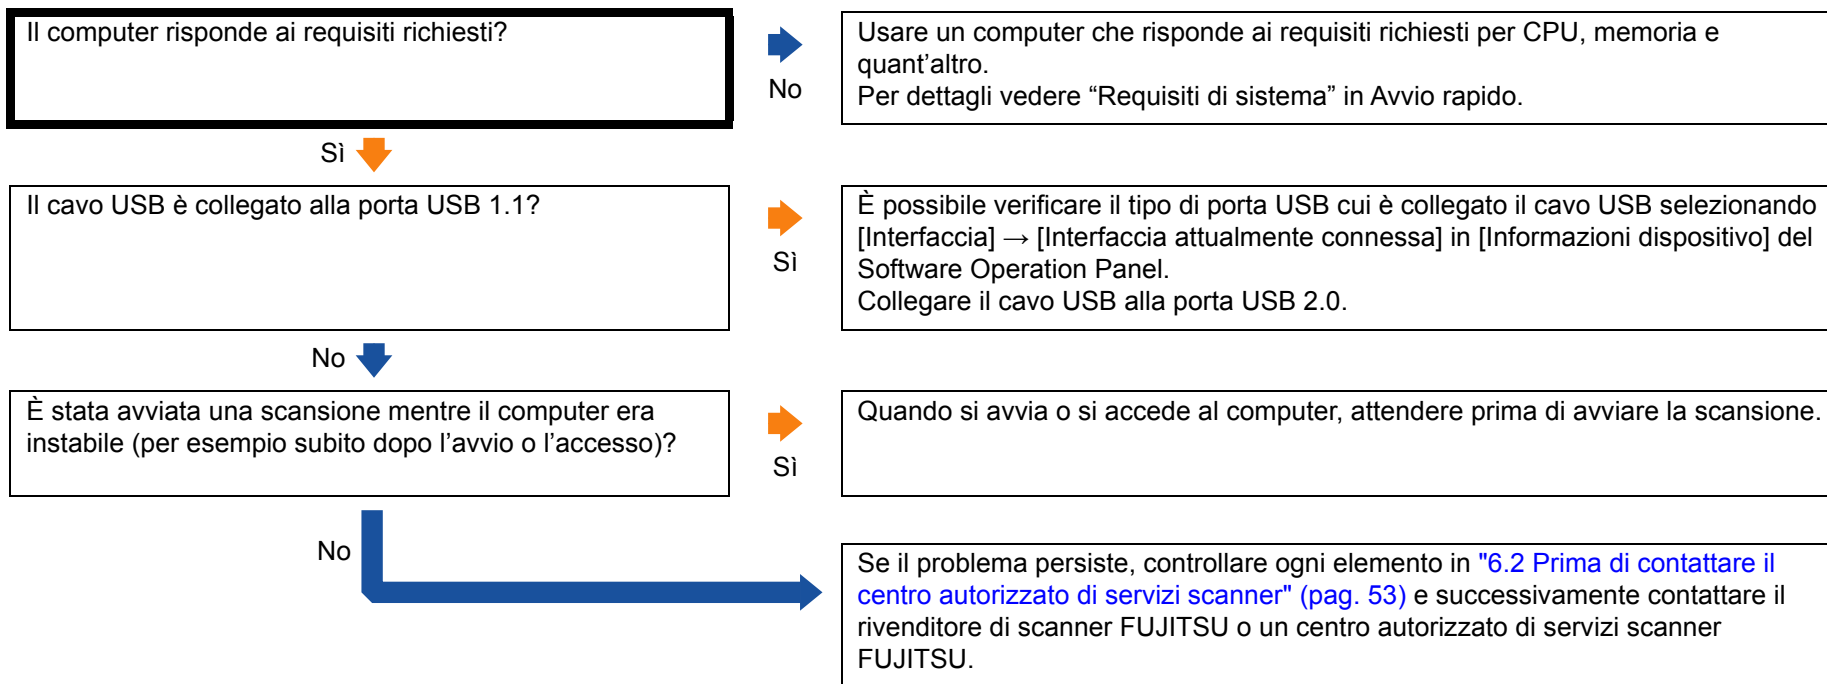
Il computer risponde ai requisiti richiesti?

No

Usare un computer che risponde ai requisiti richiesti per CPU, memoria e quant'altro.
Per dettagli vedere “Requisiti di sistema” in Avvio rapido.

Sì

Il cavo USB è collegato alla porta USB 1.1?

Sì

È possibile verificare il tipo di porta USB cui è collegato il cavo USB selezionando [Interfaccia] → [Interfaccia attualmente connessa] in [Informazioni dispositivo] del Software Operation Panel.
Collegare il cavo USB alla porta USB 2.0.

No

È stata avviata una scansione mentre il computer era instabile (per esempio subito dopo l'avvio o l'accesso)?

Sì

Quando si avvia o si accede al computer, attendere prima di avviare la scansione.

No

Se il problema persiste, controllare ogni elemento in "6.2 Prima di contattare il centro autorizzato di servizi scanner" (pag. 53) e successivamente contattare il rivenditore di scanner FUJITSU o un centro autorizzato di servizi scanner FUJITSU.